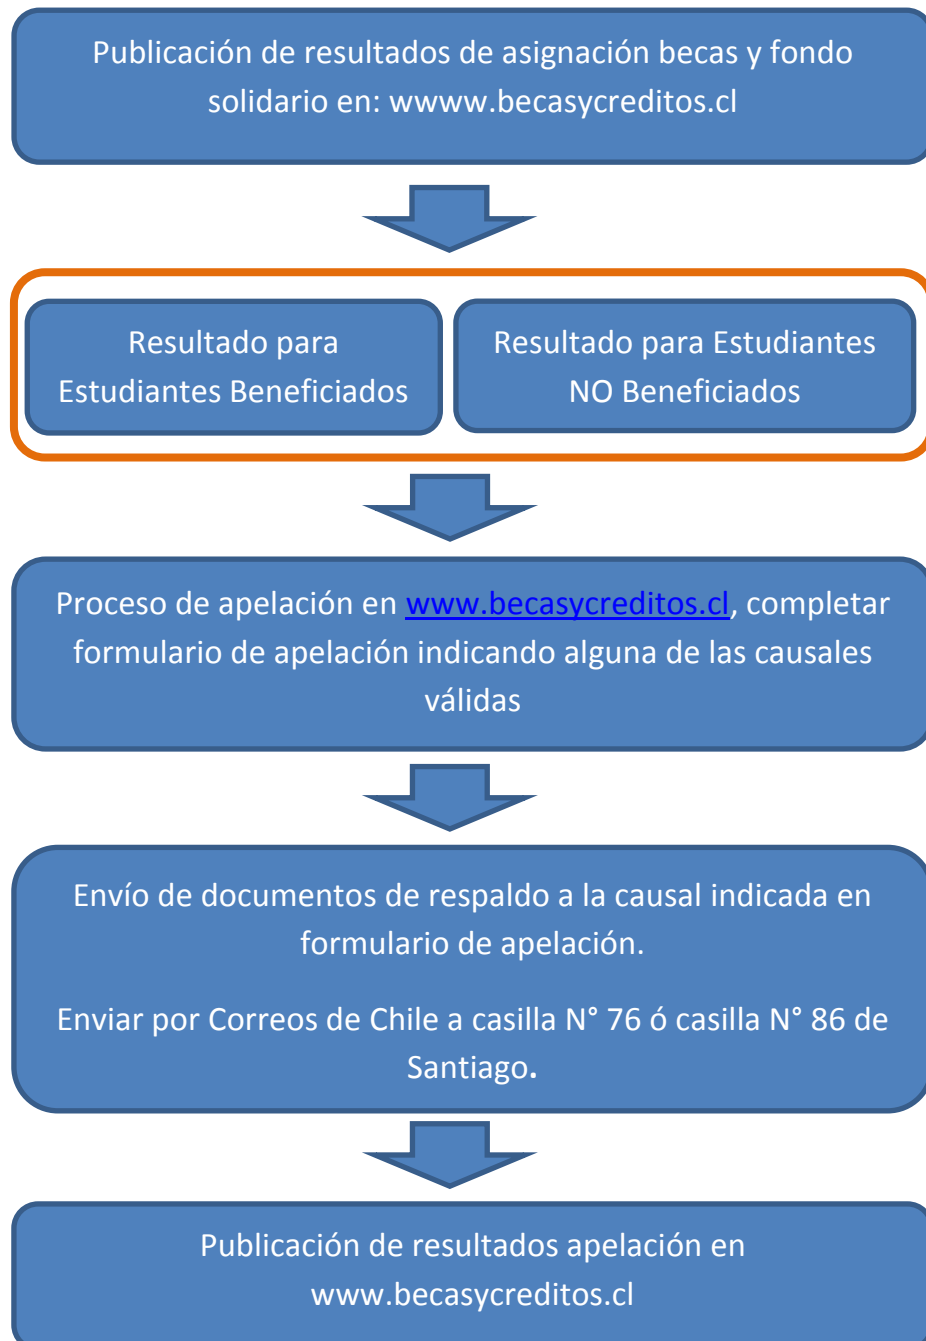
Publicación de resultados de asignación becas y fondo solidario en: wwww.becasycreditos.cl

Resultado para Estudiantes Beneficiados

Resultado para Estudiantes NO Beneficiados

Proceso de apelación en www.becasycreditos.cl, completar formulario de apelación indicando alguna de las causales válidas

Envío de documentos de respaldo a la causal indicada en formulario de apelación.

Enviar por Correos de Chile a casilla N° 76 ó casilla N° 86 de Santiago.

Publicación de resultados apelación en www.becasycreditos.cl